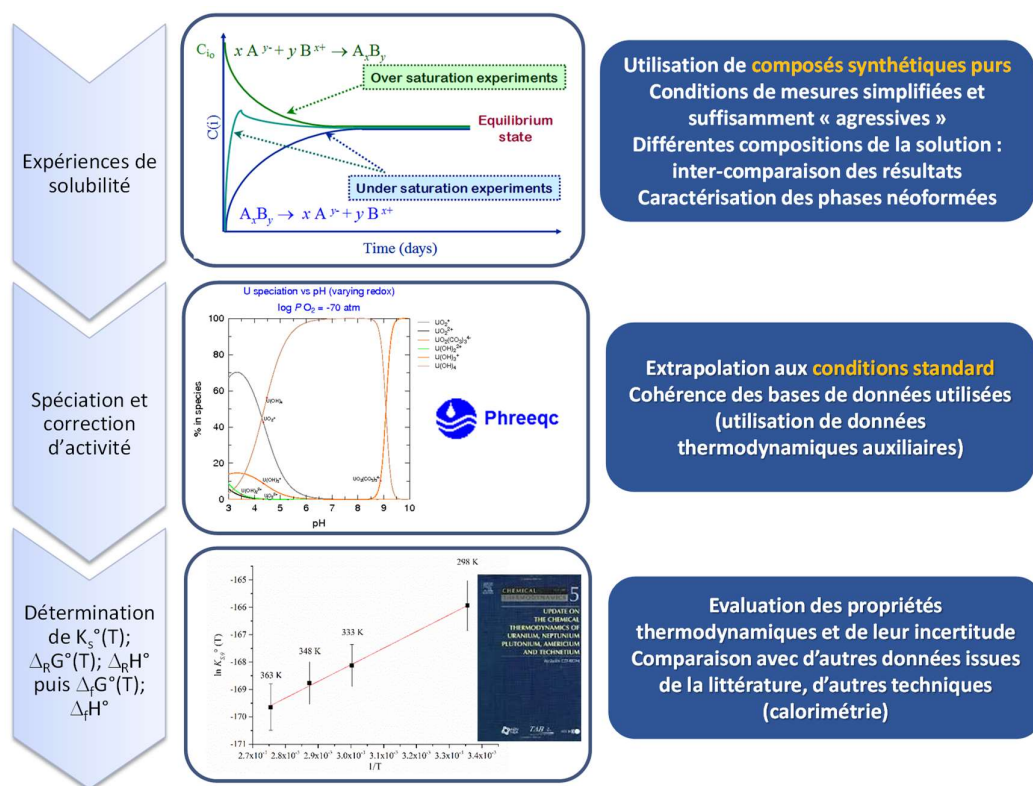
Expériences de solubilité

$C_{i_0}$

$x\,A^{y-} + y\,B^{x+} \rightarrow A_xB_y$

Over saturation experiments

C(i)

Equilibrium state

Under saturation experiments

$A_xB_y \rightarrow x\,A^{y-} + y\,B^{x+}$

Time (days)

Utilisation de composés synthétiques purs
Conditions de mesures simplifiées et suffisamment « agressives »
Différentes compositions de la solution : inter-comparaison des résultats
Caractérisation des phases néoformées

Spéciation et correction d'activité

U speciation vs pH (varying redox)
log $P\,O_2$ = -70 atm

100
80
60
40
20
0

% in species

3 4 5 6 7 8 9 10
pH

$UO_2^+$
$UO_2^{2+}$
$UO_2(CO_3)_3^{4-}$
$U(OH)_2^{2+}$
$U(OH)_3^+$
$U(OH)_4$

$U(OH)_4$
$UO_2^+$
$U(OH)_3^+$
$U(OH)_2^{2+}$
$UO_2(CO_3)_3^{4-}$

Phreeqc

Extrapolation aux conditions standard
Cohérence des bases de données utilisées (utilisation de données thermodynamiques auxiliaires)

Détermination de $K_S°(T)$; $\Delta_RG°(T)$; $\Delta_RH°$ puis $\Delta_fG°(T)$; $\Delta_fH°$

298 K
333 K
348 K
363 K

-165
-166
-167
-168
-169
-170
-171

ln $K_S°$ (T)

$2.7x10^{-3}$ $2.8x10^{-3}$ $2.9x10^{-3}$ $3.0x10^{-3}$ $3.1x10^{-3}$ $3.2x10^{-3}$ $3.3x10^{-3}$ $3.4x10^{-3}$
1/T

CHEMICAL THERMODYNAMICS 5
UPDATE ON THE CHEMICAL THERMODYNAMICS OF URANIUM, NEPTUNIUM, PLUTONIUM, AMERICIUM AND TECHNETIUM

Evaluation des propriétés thermodynamiques et de leur incertitude
Comparaison avec d'autres données issues de la littérature, d'autres techniques (calorimétrie)